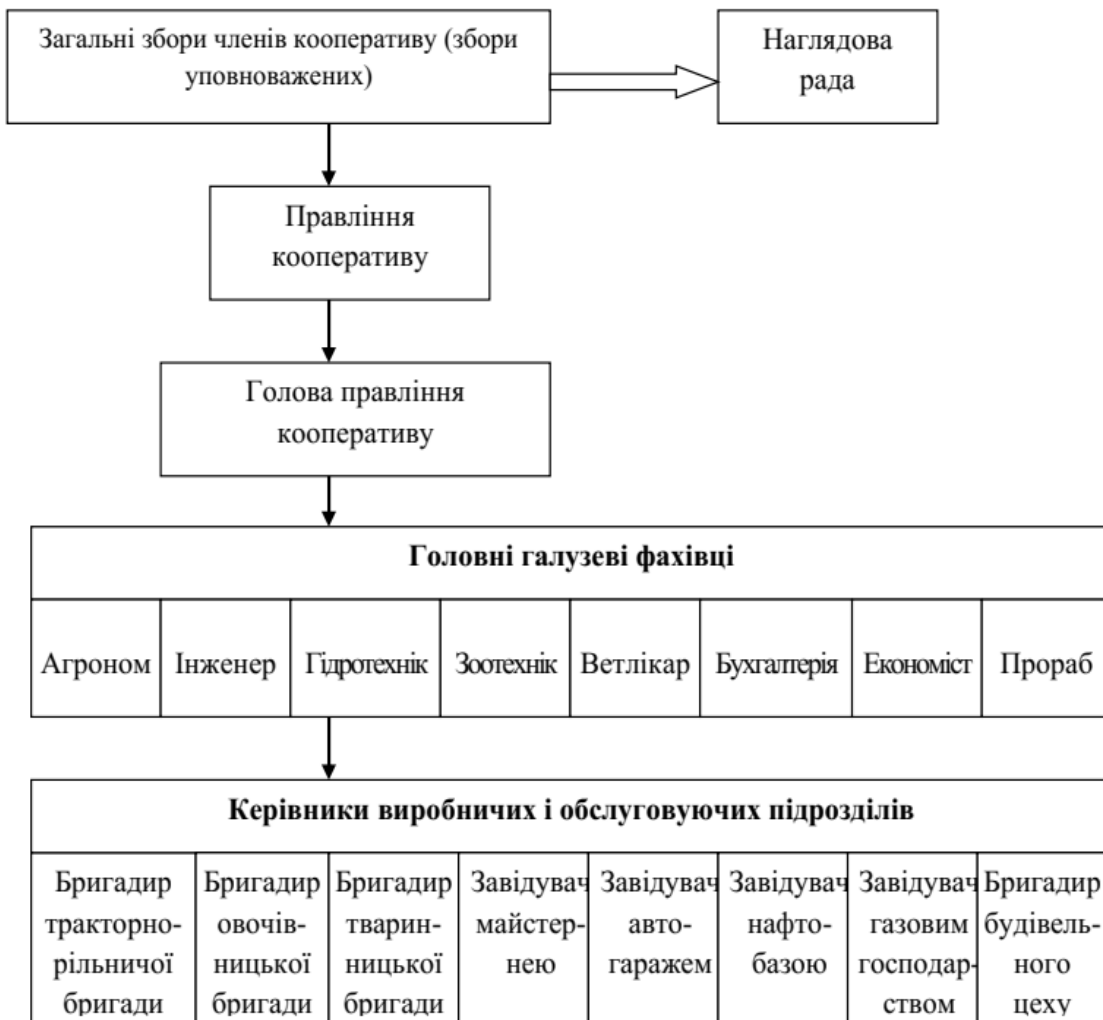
Загальні збори членів кооперативу (збори уповноважених)

Наглядова рада

Правління кооперативу

Голова правління кооперативу

**Головні галузеві фахівці**

| Агроном | Інженер | Гідротехнік | Зоотехнік | Ветлікар | Бухгалтерія | Економіст | Прораб |
|---|---|---|---|---|---|---|---|

**Керівники виробничих і обслуговуючих підрозділів**

| Бригадир тракторно-рільничої бригади | Бригадир овочівницької бригади | Бригадир тваринницької бригади | Завідувач майстернею | Завідувач автогаражем | Завідувач нафтобазою | Завідувач газовим господарством | Бригадир будівельного цеху |
|---|---|---|---|---|---|---|---|